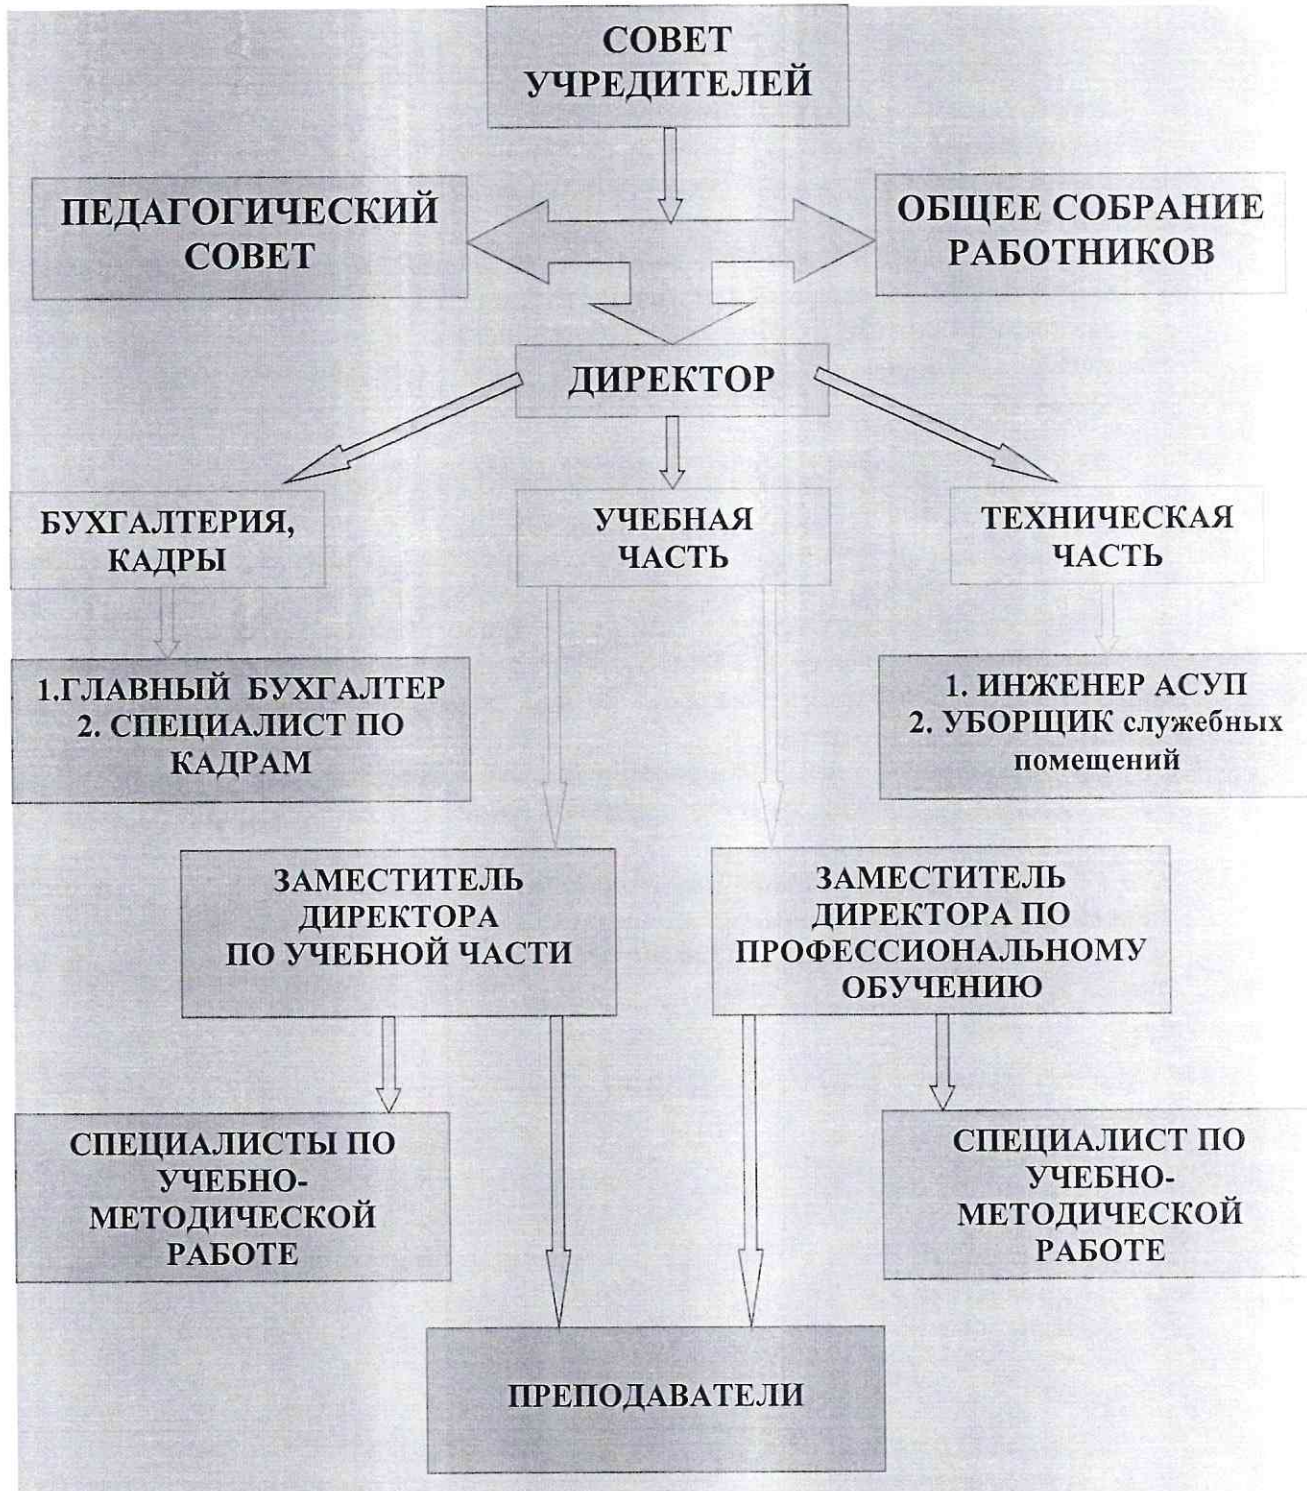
СОВЕТ УЧРЕДИТЕЛЕЙ

ПЕДАГОГИЧЕСКИЙ СОВЕТ

ОБЩЕЕ СОБРАНИЕ РАБОТНИКОВ

ДИРЕКТОР

БУХГАЛТЕРИЯ, КАДРЫ

УЧЕБНАЯ ЧАСТЬ

ТЕХНИЧЕСКАЯ ЧАСТЬ

1.ГЛАВНЫЙ БУХГАЛТЕР
2. СПЕЦИАЛИСТ ПО КАДРАМ

1. ИНЖЕНЕР АСУП
2. УБОРЩИК служебных помещений

ЗАМЕСТИТЕЛЬ ДИРЕКТОРА ПО УЧЕБНОЙ ЧАСТИ

ЗАМЕСТИТЕЛЬ ДИРЕКТОРА ПО ПРОФЕССИОНАЛЬНОМУ ОБУЧЕНИЮ

СПЕЦИАЛИСТЫ ПО УЧЕБНО-МЕТОДИЧЕСКОЙ РАБОТЕ

СПЕЦИАЛИСТ ПО УЧЕБНО-МЕТОДИЧЕСКОЙ РАБОТЕ

ПРЕПОДАВАТЕЛИ